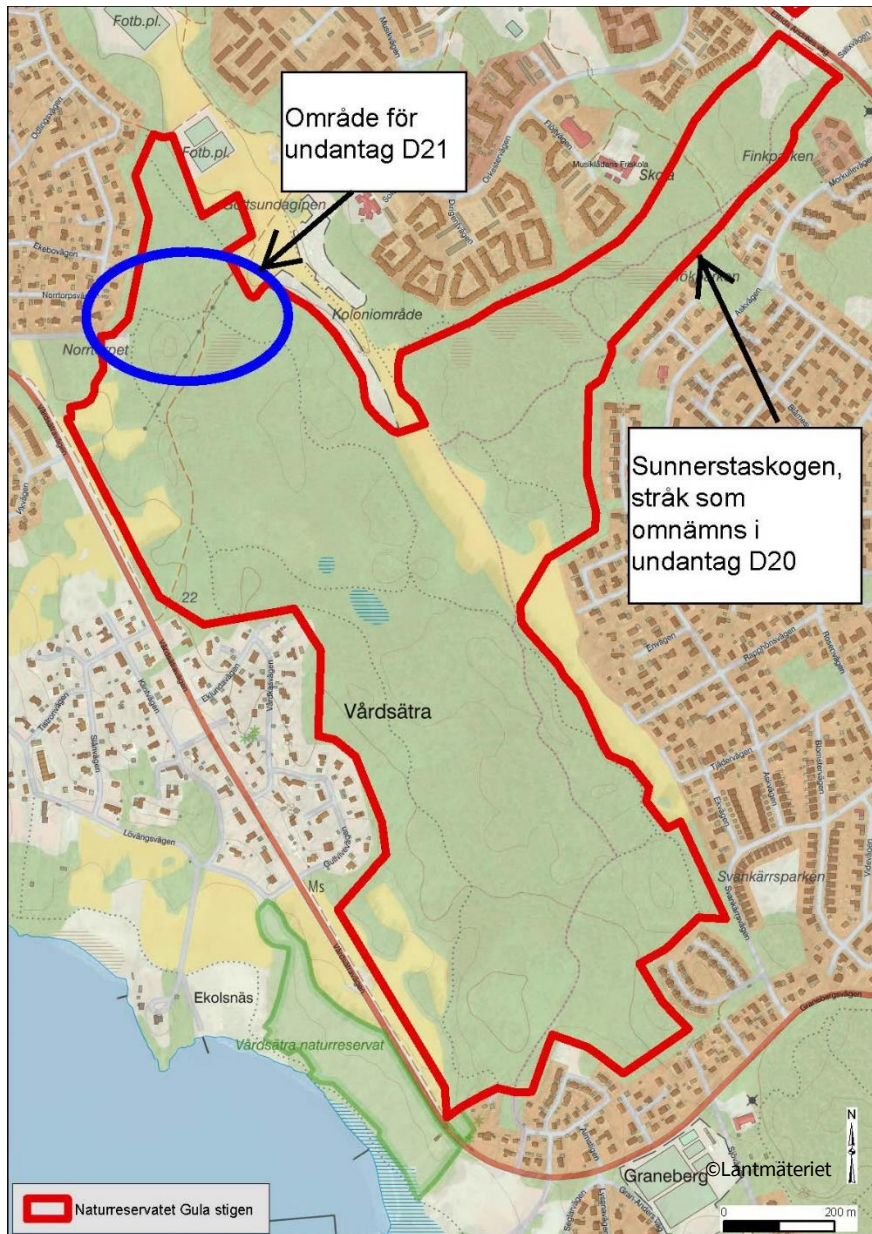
Fotb.pl.

Område för undantag D21

Fotb.pl.

Gottsundagipen

Koloniområde

Norrtorpet

Skola

Finkparken

Musikklädans Friskola

Sunnerstaskogen, stråk som omnämns i undantag D20

22

Vårdsätra

Ms

Ekolsnäs

Vårdsätra naturreservat

Svankärrsparken

Graneberg

©Lantmäteriet

N

0

200 m

Naturreservatet Gula stigen